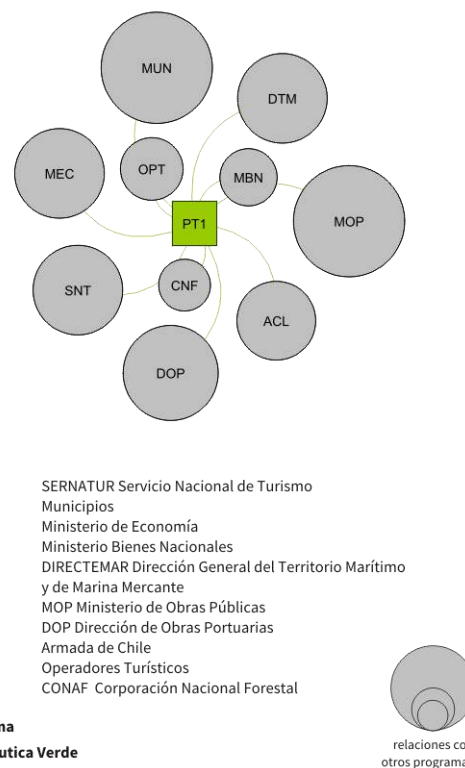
MUN
DTM
MEC
OPT
MBN
PT1
MOP
SNT
CNF
ACL
DOP

SERNATUR Servicio Nacional de Turismo
Municipios
Ministerio de Economía
Ministerio Bienes Nacionales
DIRECTEMAR Dirección General del Territorio Marítimo y de Marina Mercante
MOP Ministerio de Obras Públicas
DOP Dirección de Obras Portuarias
Armada de Chile
Operadores Turísticos
CONAF Corporación Nacional Forestal

na
utica Verde

relaciones co
otros programa